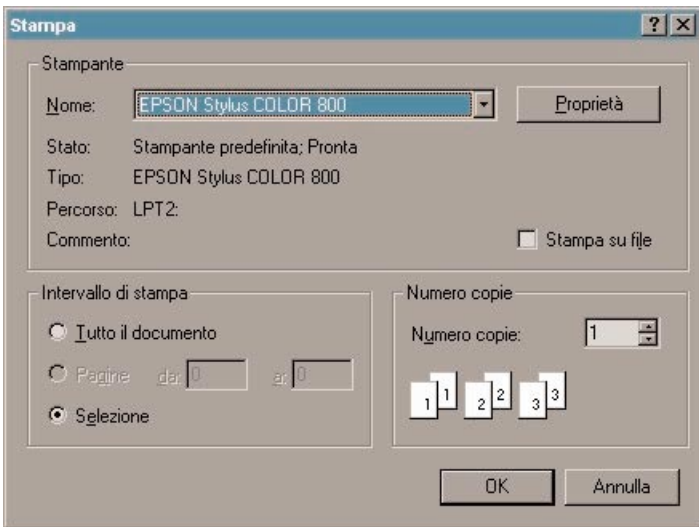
Stampa

? X

Stampante

Nome: EPSON Stylus COLOR 800

Proprietà

Stato: Stampante predefinita; Pronta

Tipo: EPSON Stylus COLOR 800

Percorso: LPT2:

Commento:

Stampa su file

Intervallo di stampa

Tutto il documento

Pagine da: 0 a: 0

Selezione

Numero copie

Numero copie: 1

1 1 2 2 3 3

OK

Annulla